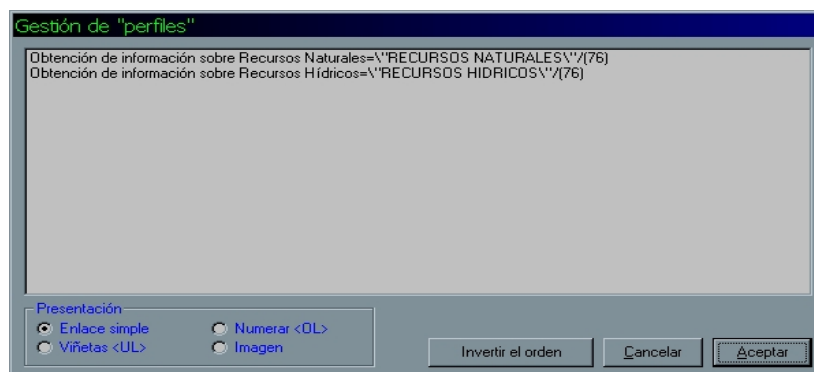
Gestión de "perfiles"

Obtención de información sobre Recursos Naturales=\"RECURSOS NATURALES\"/(76)
Obtención de información sobre Recursos Hídricos=\"RECURSOS HIDRICOS\"/(76)

Presentación
Enlace simple
Numerar <OL>
Viñetas <UL>
Imagen

Invertir el orden
Cancelar
Aceptar